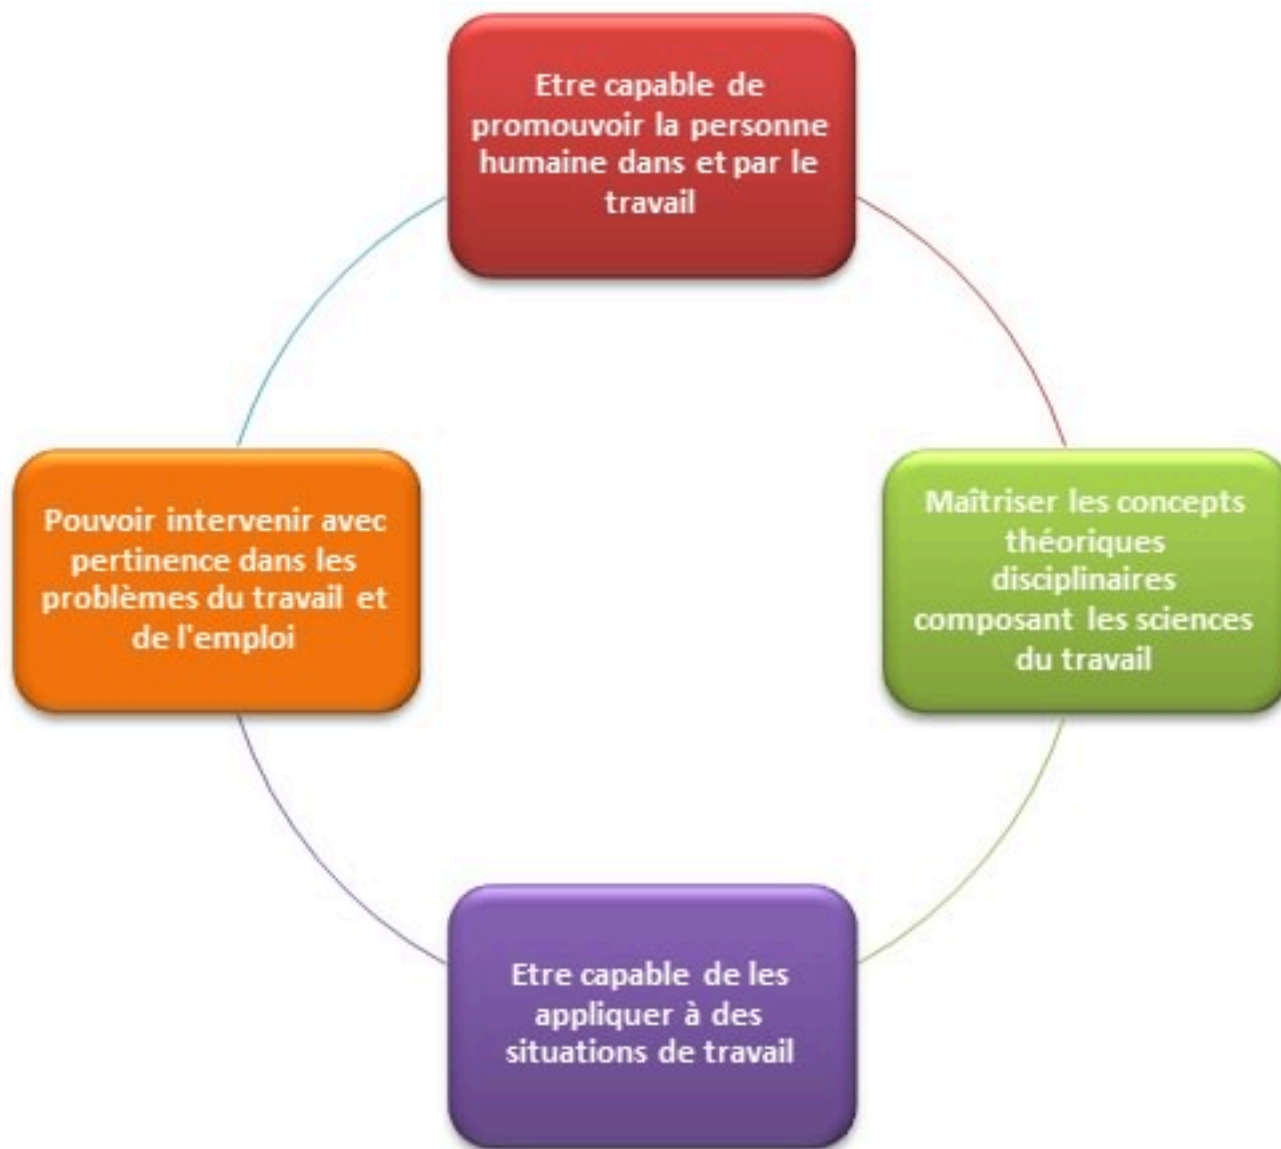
Etre capable de promouvoir la personne humaine dans et par le travail

Maîtriser les concepts théoriques disciplinaires composant les sciences du travail

Etre capable de les appliquer à des situations de travail

Pouvoir intervenir avec pertinence dans les problèmes du travail et de l'emploi